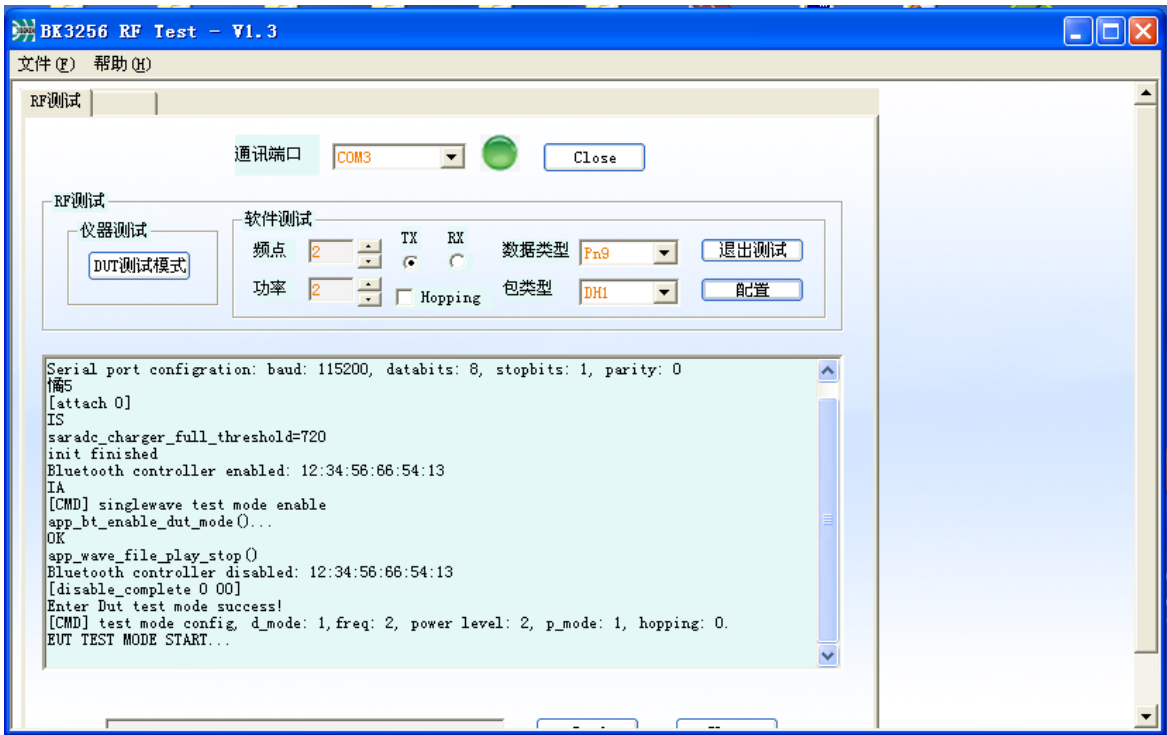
BK3256 RF Test - V1.3

文件(F) 帮助(H)

RF测试

通讯端口 COM3 Close

RF测试

仪器测试

DUT测试模式

软件测试

频点 2 TX RX 数据类型 Pn9 退出测试

功率 2 Hopping 包类型 DH1 配置

Serial port configration: baud: 115200, databits: 8, stopbits: 1, parity: 0
脩5
[attach 0]
IS
saradc_charger_full_threshold=720
init finished
Bluetooth controller enabled: 12:34:56:66:54:13
IA
[CMD] singlewave test mode enable
app_bt_enable_dut_mode()...
OK
app_wave_file_play_stop()
Bluetooth controller disabled: 12:34:56:66:54:13
[disable_complete 0 00]
Enter Dut test mode success!
[CMD] test mode config, d_mode: 1,freq: 2, power level: 2, p_mode: 1, hopping: 0.
EUT TEST MODE START...